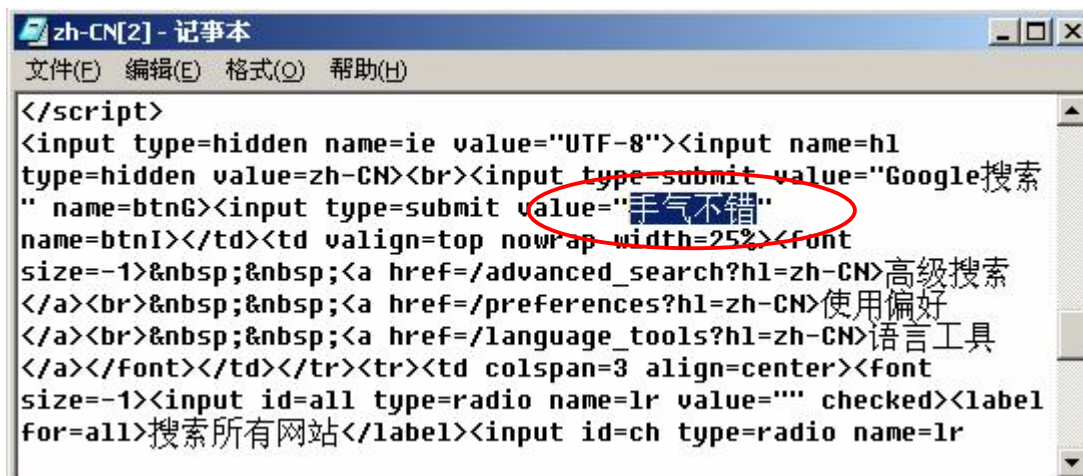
zh-CN[2] - 记事本

文件(F) 编辑(E) 格式(O) 帮助(H)

</script>
<input type=hidden name=ie value="UTF-8"><input name=hl type=hidden value=zh-CN><br><input type=submit value="Google搜索" name=btnG><input type=submit value="手气不错" name=btnI></td><td valign=top nowrap width=25%><font size=-1>&nbsp;&nbsp;<a href=/advanced_search?hl=zh-CN>高级搜索</a><br>&nbsp;&nbsp;<a href=/preferences?hl=zh-CN>使用偏好</a><br>&nbsp;&nbsp;<a href=/language_tools?hl=zh-CN>语言工具</a></font></td></tr><tr><td colspan=3 align=center><font size=-1><input id=all type=radio name=lr value="" checked><label for=all>搜索所有网站</label><input id=ch type=radio name=lr